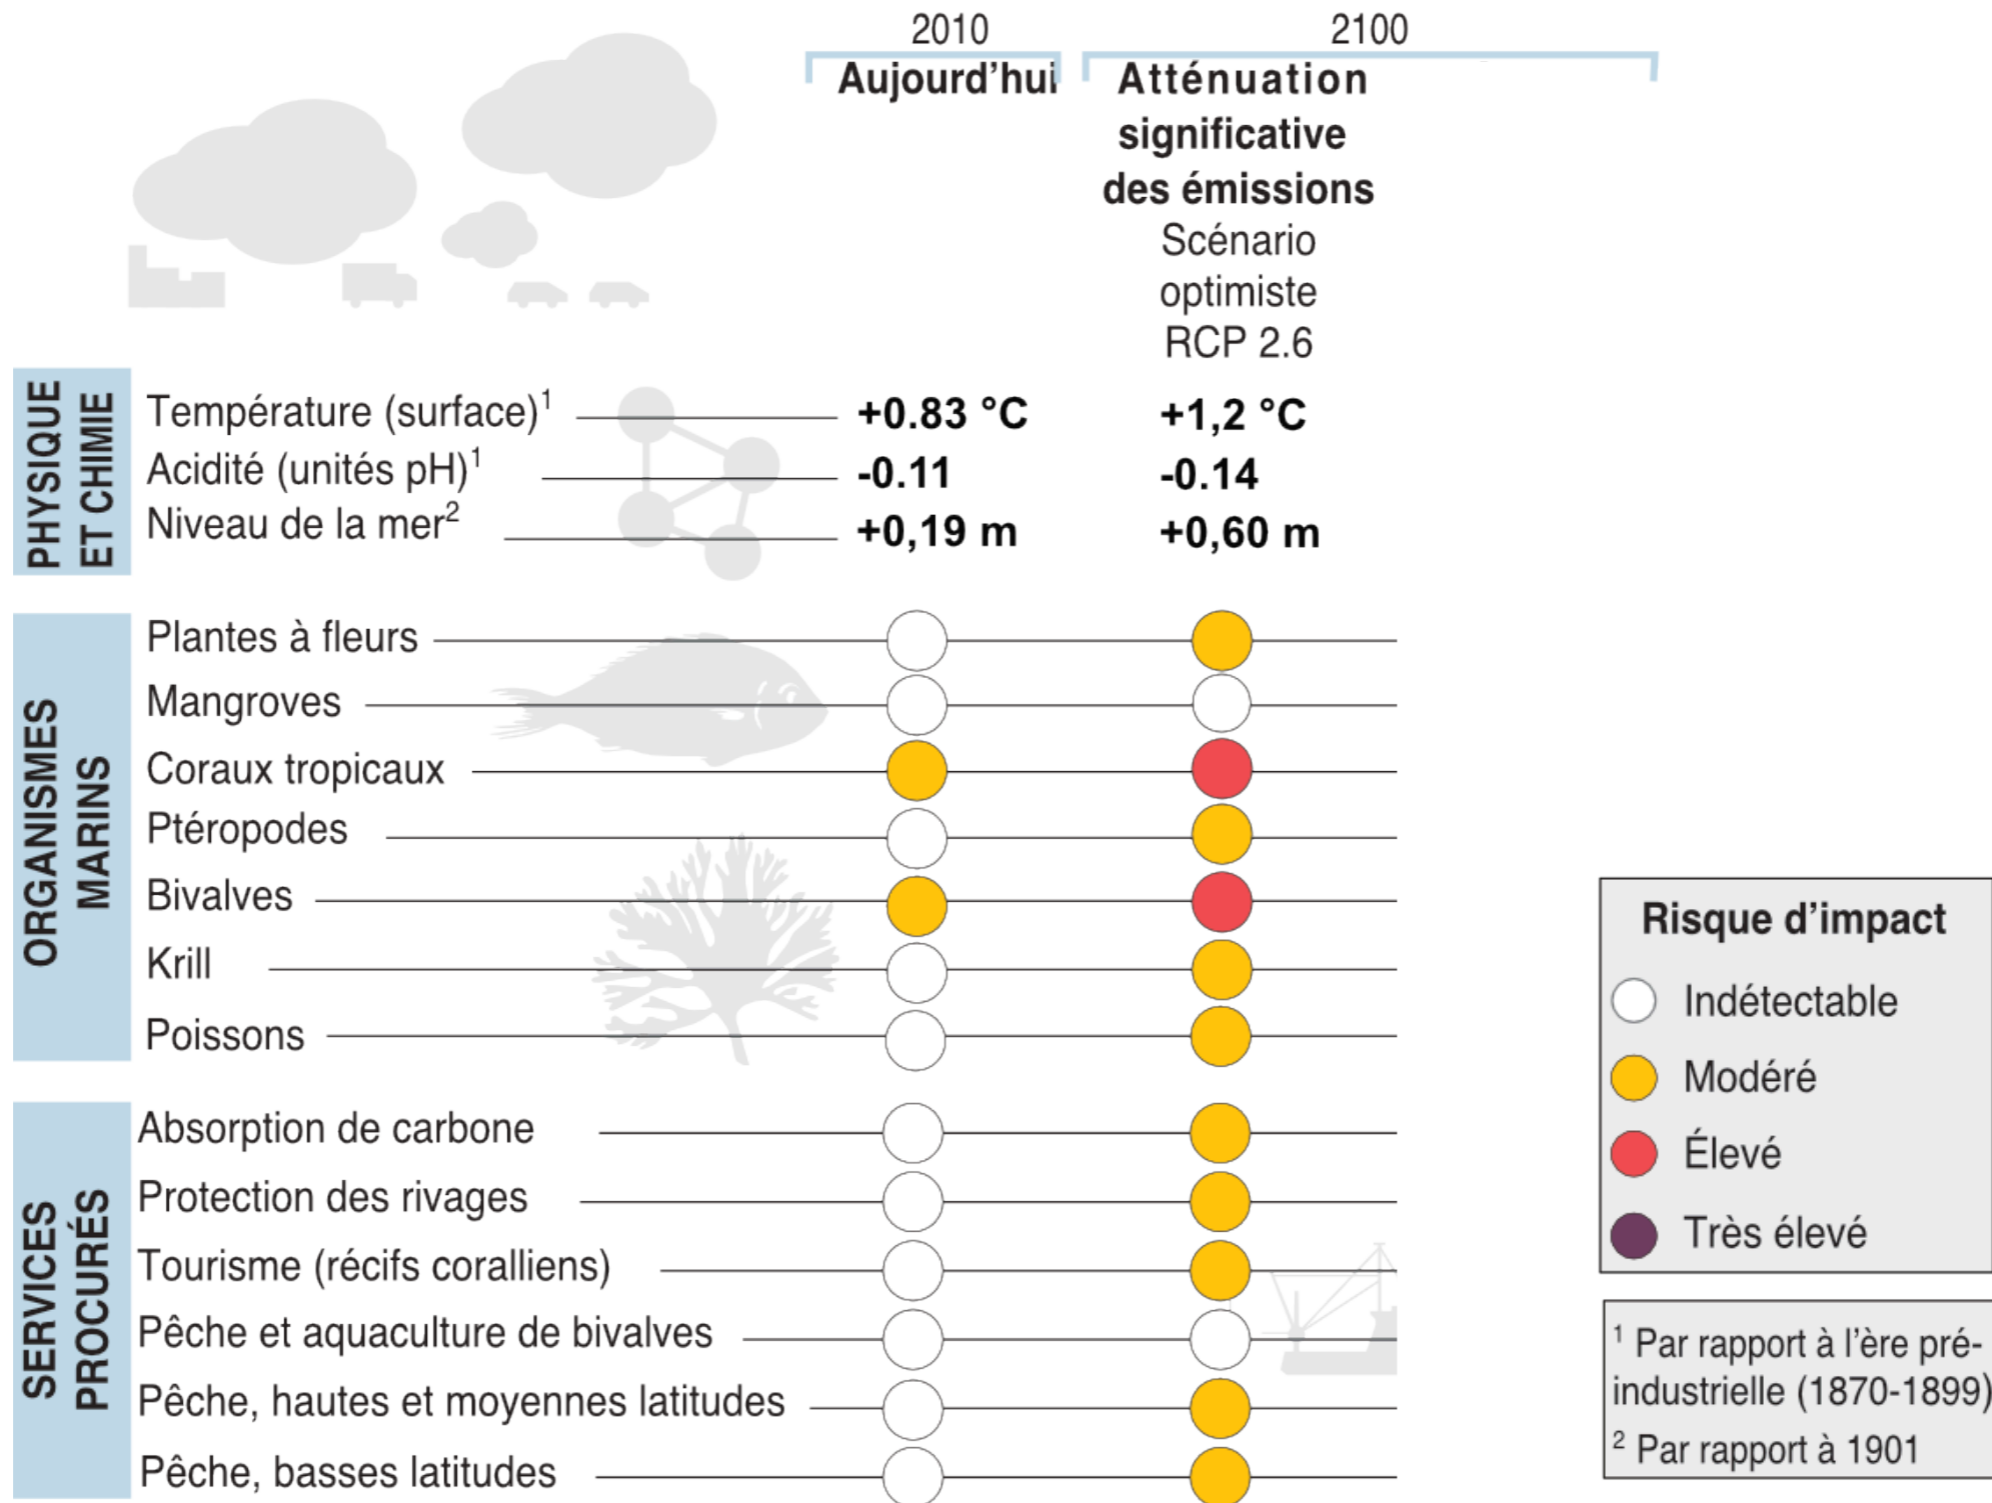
2010
Aujourd'hui

2100
Atténuation significative des émissions
Scénario optimiste RCP 2.6

PHYSIQUE ET CHIMIE

| | 2010 | 2100 |
|---|---|---|
| Température (surface)$^1$ | +0.83 °C | +1,2 °C |
| Acidité (unités pH)$^1$ | -0.11 | -0.14 |
| Niveau de la mer$^2$ | +0,19 m | +0,60 m |

ORGANISMES MARINS

Plantes à fleurs
Mangroves
Coraux tropicaux
Ptéropodes
Bivalves
Krill
Poissons

SERVICES PROCURÉS

Absorption de carbone
Protection des rivages
Tourisme (récifs coralliens)
Pêche et aquaculture de bivalves
Pêche, hautes et moyennes latitudes
Pêche, basses latitudes

Risque d'impact
Indétectable
Modéré
Élevé
Très élevé

$^1$ Par rapport à l'ère pré-industrielle (1870-1899)
$^2$ Par rapport à 1901